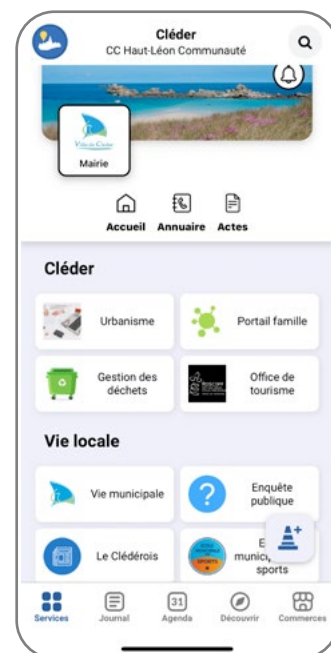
Cléder
CC Haut-Léon Communauté

Ville de Cléder
Mairie

Accueil Annuaire Actes

Cléder

Urbanisme
Portail famille
Gestion des déchets
Office de tourisme

Vie locale

Vie municipale
Enquête publique
Le Clédérois
E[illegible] munic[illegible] sports

Services Journal 31 Agenda Découvrir Commerces